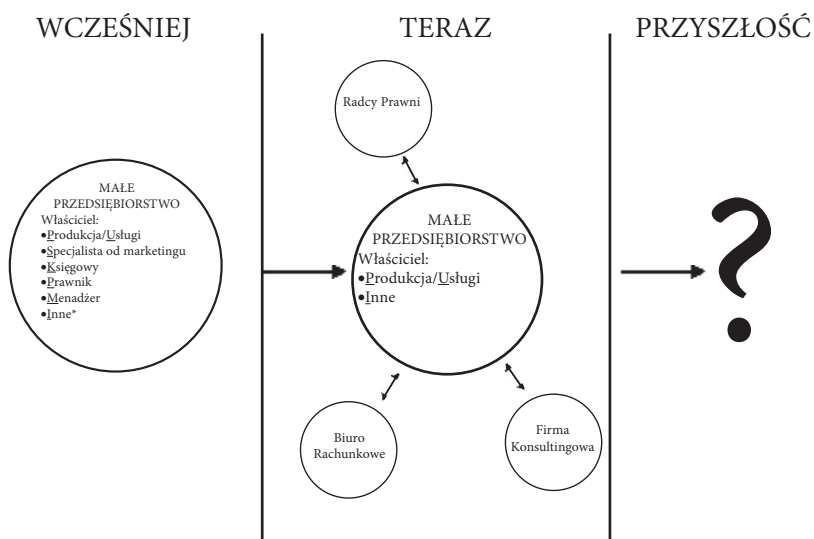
WCZEŚNIEJ

TERAZ

PRZYSZŁOŚĆ

MAŁE PRZEDSIĘBIORSTWO
Właściciel:
•Produkcja/Usługi
•Specjalista od marketingu
•Księgowy
•Prawnik
•Menadżer
•Inne*

Radcy Prawni

MAŁE PRZEDSIĘBIORSTWO
Właściciel:
•Produkcja/Usługi
•Inne

Biuro Rachunkowe

Firma Konsultingowa

?